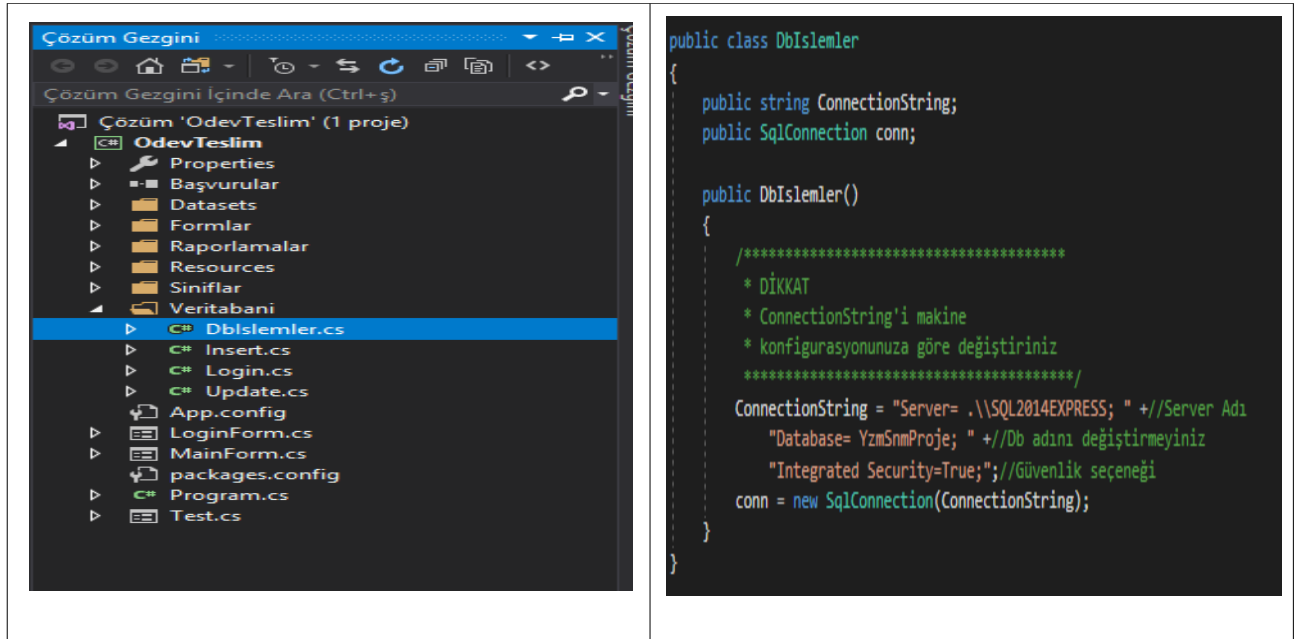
Çözüm Gezgini

Çözüm Gezgini İçinde Ara (Ctrl+ş)

Çözüm 'OdevTeslim' (1 proje)
OdevTeslim
Properties
Başvurular
Datasets
Formlar
Raporlamalar
Resources
Siniflar
Veritabani
DbIslemler.cs
Insert.cs
Login.cs
Update.cs
App.config
LoginForm.cs
MainForm.cs
packages.config
Program.cs
Test.cs

public class DbIslemler
{
public string ConnectionString;
public SqlConnection conn;

public DbIslemler()
{
/****************************************
* DİKKAT
* ConnectionString'i makine
* konfigurasyonunuza göre değiştiriniz
****************************************/
ConnectionString = "Server= .\\SQL2014EXPRESS; " +//Server Adı
"Database= YzmSnmProje; " +//Db adını değiştirmeyiniz
"Integrated Security=True;";//Güvenlik seçeneği
conn = new SqlConnection(ConnectionString);
}
}